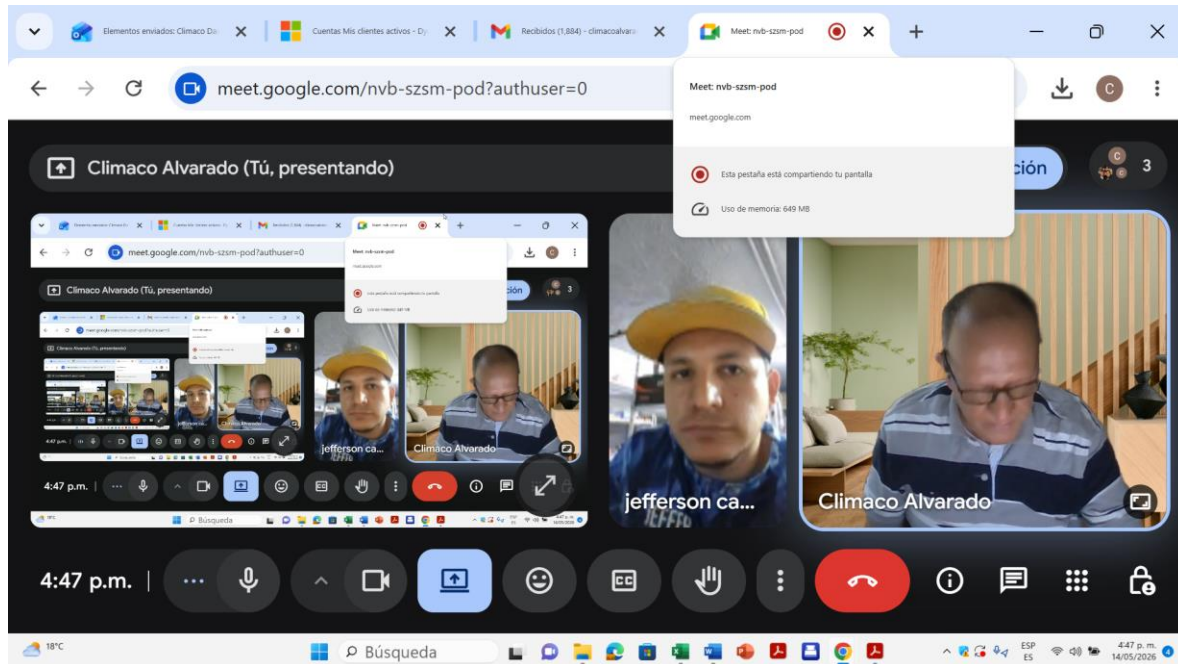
Elementos enviados: Climaco Da
Cuentas Mis clientes activos - Dy
Recibidos (1,884) - climacoalvara
Meet: nvb-szsm-pod

meet.google.com/nvb-szsm-pod?authuser=0

Meet: nvb-szsm-pod
meet.google.com
Esta pestaña está compartiendo tu pantalla
Uso de memoria: 649 MB

Climaco Alvarado (Tú, presentando)
ción
3

meet.google.com/nvb-szsm-pod?authuser=0
Climaco Alvarado (Tú, presentando)
ción
3
4:47 p.m.
jefferson ca...
Climaco Alvarado
4:47 p.m.
Búsqueda

jefferson ca...
Climaco Alvarado

4:47 p.m.

18°C
Búsqueda
ESP ES
4:47 p. m. 14/05/2026